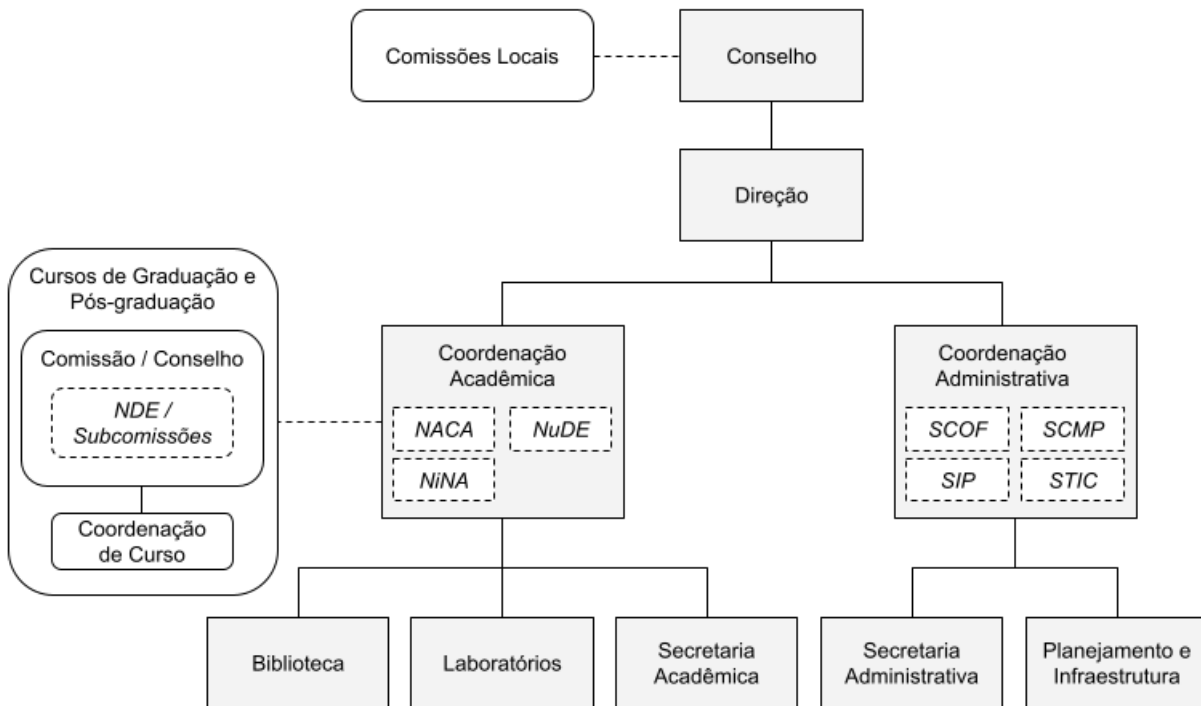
Comissões Locais

Conselho

Direção

Cursos de Graduação e Pós-graduação

Comissão / Conselho

NDE / Subcomissões

Coordenação de Curso

Coordenação Acadêmica

NACA

NuDE

NiNA

Coordenação Administrativa

SCOF

SCMP

SIP

STIC

Biblioteca

Laboratórios

Secretaria Acadêmica

Secretaria Administrativa

Planejamento e Infraestrutura